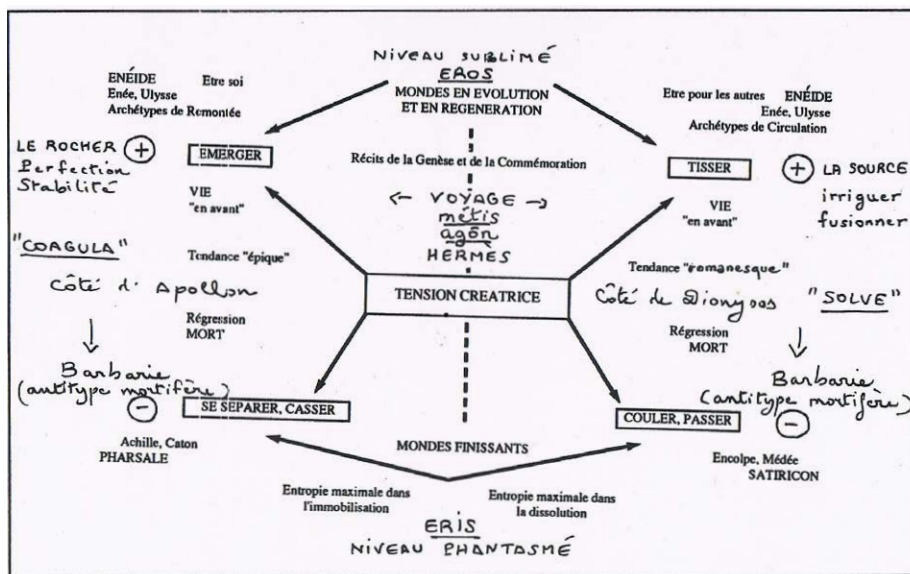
NIVEAU SUBLIMÉ
EROS
MONDES EN EVOLUTION ET EN REGENERATION

ENÉIDE
Enée, Ulysse
Etre soi
Archétypes de Remontée

Etre pour les autres
ENÉIDE
Enée, Ulysse
Archétypes de Circulation

LE ROCHER +
Perfection
Stabilité

EMERGER

Récits de la Genèse et de la Commémoration

TISSER

+ LA SOURCE
irriguer
fusionner

VIE
"en avant"

← VOYAGE →
mètis
agôn
HERMES

VIE
"en avant"

"COAGULA"

Tendance "épique"

Côté d'Apollon

TENSION CREATRICE

Tendance "romanesque"

Côté de Dionysos

"SOLVE"

Régression
MORT

Régression
MORT

↓
Barbarie
(antitype mortifère)
−

↓
Barbarie
(antitype mortifère)
−

SE SEPARER, CASSER

COULER, PASSER

Achille, Caton
PHARSALE

MONDES FINISSANTS

Encolpe, Médée
SATIRICON

Entropie maximale dans l'immobilisation

Entropie maximale dans la dissolution

ERIS
NIVEAU PHANTASMÉ